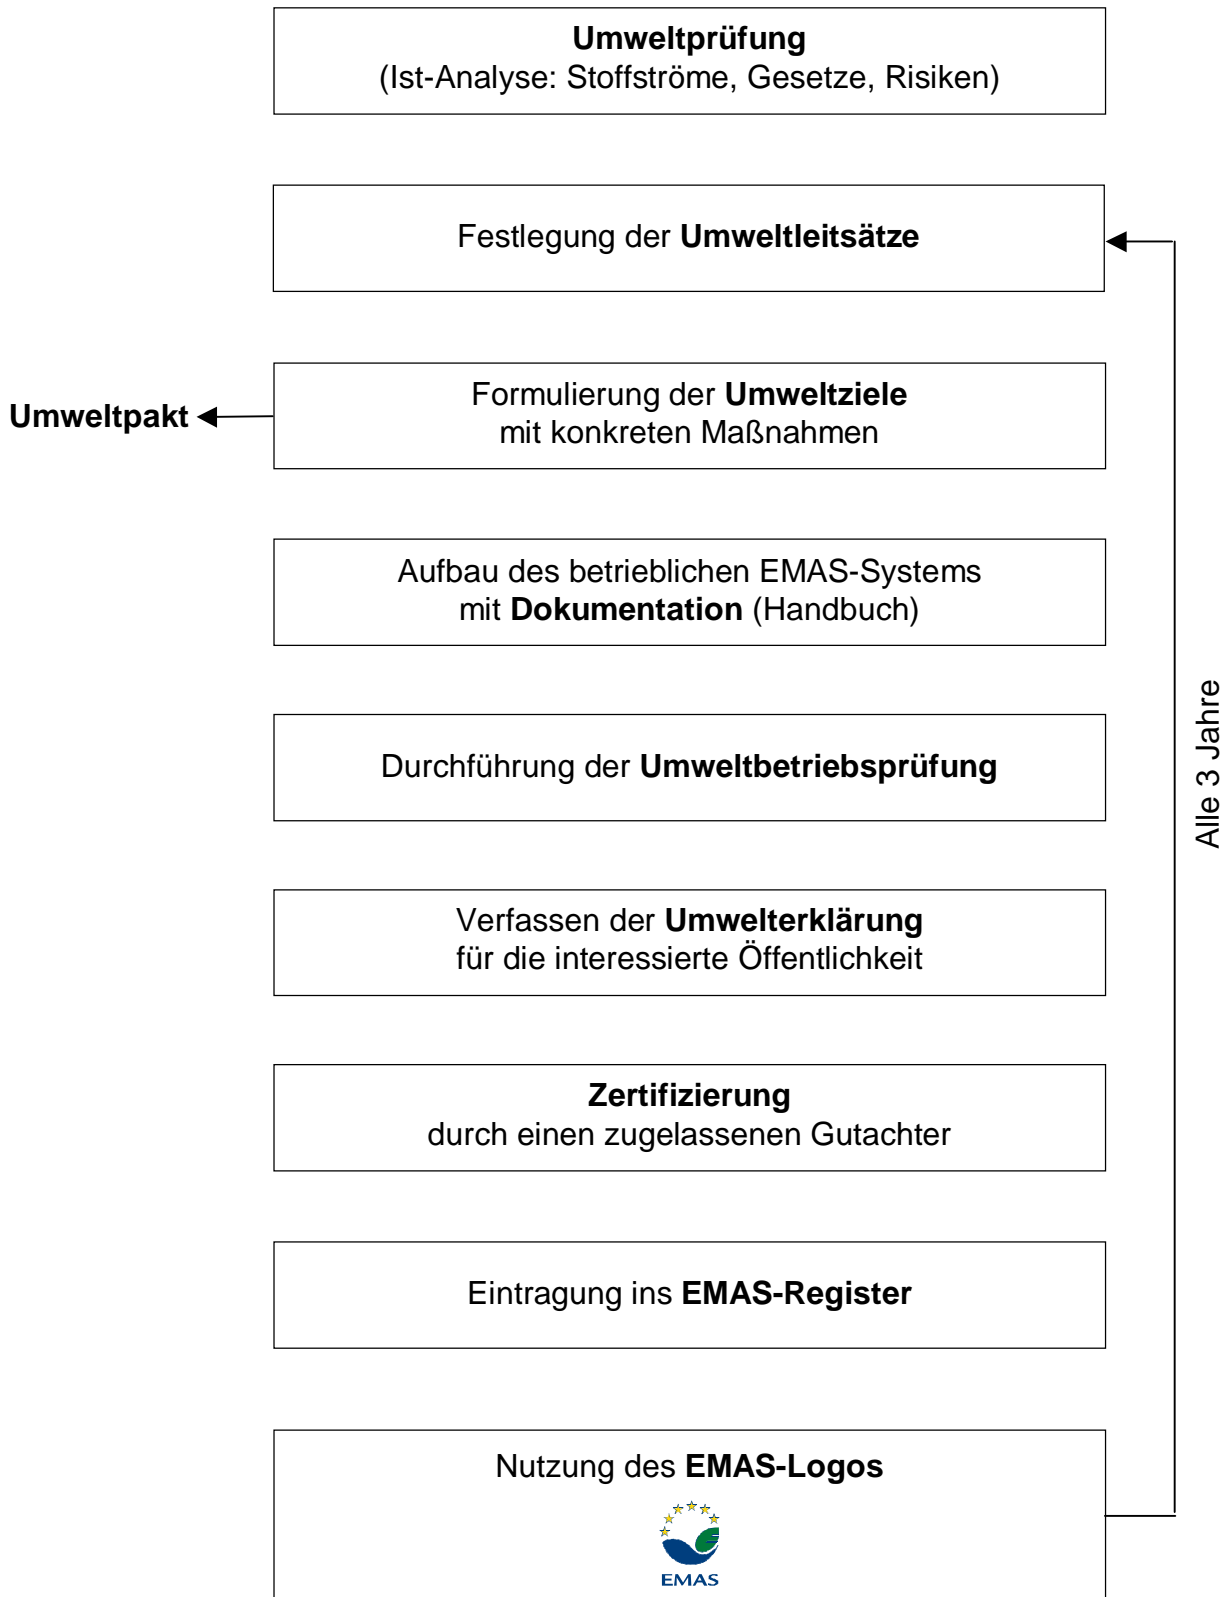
**Umweltprüfung**
(Ist-Analyse: Stoffströme, Gesetze, Risiken)

Festlegung der **Umweltleitsätze**

Umweltpakt

Formulierung der **Umweltziele**
mit konkreten Maßnahmen

Aufbau des betrieblichen EMAS-Systems
mit **Dokumentation** (Handbuch)

Durchführung der **Umweltbetriebsprüfung**

Verfassen der **Umwelterklärung**
für die interessierte Öffentlichkeit

**Zertifizierung**
durch einen zugelassenen Gutachter

Eintragung ins **EMAS-Register**

Nutzung des **EMAS-Logos**

EMAS

Alle 3 Jahre